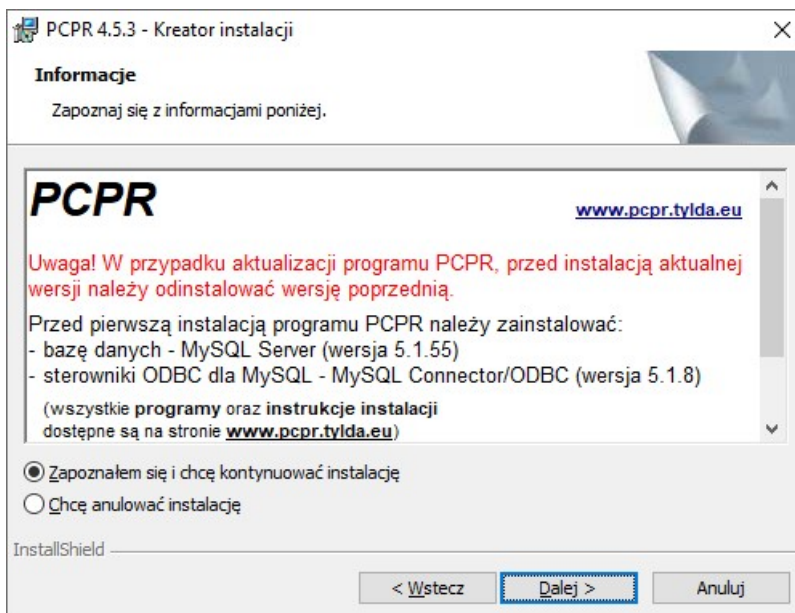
PCPR 4.5.3 - Kreator instalacji

Informacje

Zapoznaj się z informacjami poniżej.

PCPR

www.pcpr.tylda.eu

Uwaga! W przypadku aktualizacji programu PCPR, przed instalacją aktualnej wersji należy odinstalować wersję poprzednią.

Przed pierwszą instalacją programu PCPR należy zainstalować:
- bazę danych - MySQL Server (wersja 5.1.55)
- sterowniki ODBC dla MySQL - MySQL Connector/ODBC (wersja 5.1.8)

(wszystkie programy oraz instrukcje instalacji dostępne są na stronie www.pcpr.tylda.eu)

Zapoznałem się i chcę kontynuować instalację

Chcę anulować instalację

InstallShield

< Wstecz

Dalej >

Anuluj